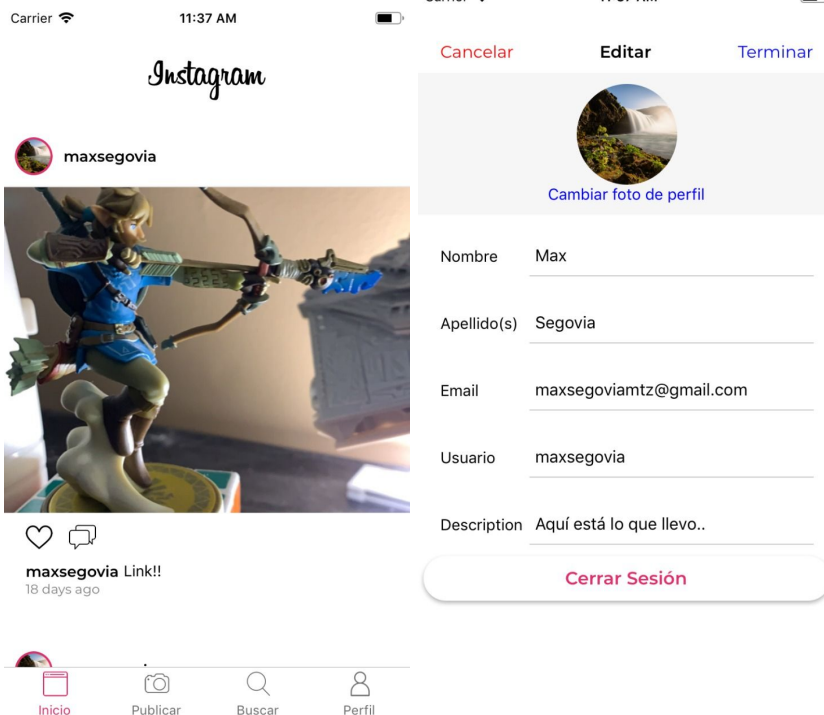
Carrier 11:37 AM

Instagram

maxsegovia

maxsegovia Link!!
18 days ago

Inicio Publicar Buscar Perfil

Cancelar Editar Terminar

Cambiar foto de perfil

Nombre Max

Apellido(s) Segovia

Email maxsegoviamtz@gmail.com

Usuario maxsegovia

Description Aquí está lo que llevo..

Cerrar Sesión